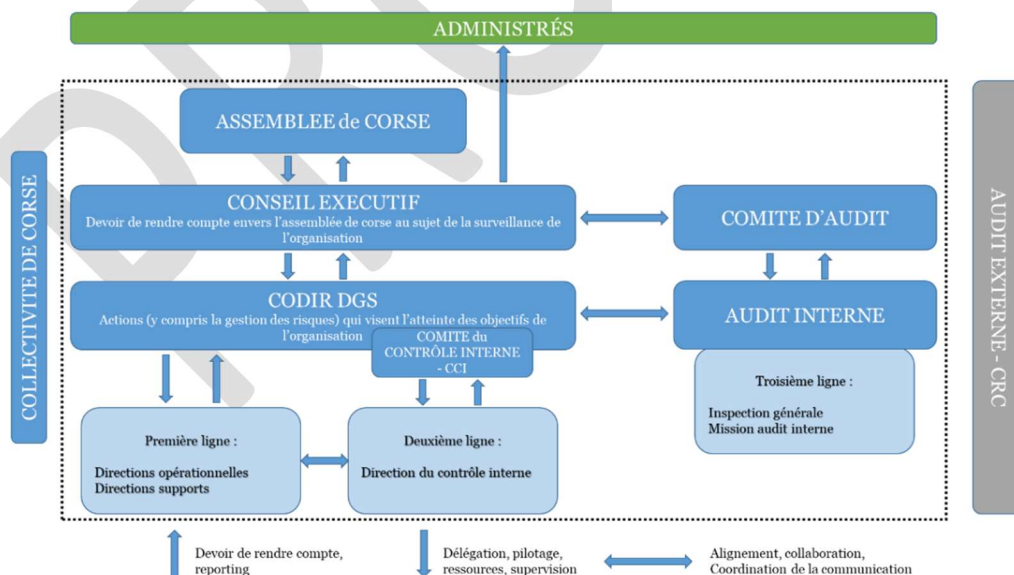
ADMINISTRÉS

COLLECTIVITE DE CORSE

ASSEMBLEE de CORSE

CONSEIL EXECUTIF
Devoir de rendre compte envers l'assemblée de corse au sujet de la surveillance de l'organisation

COMITE D'AUDIT

CODIR DGS
Actions (y compris la gestion des risques) qui visent l'atteinte des objectifs de l'organisation

COMITE du CONTRÔLE INTERNE - CCI

AUDIT INTERNE

Troisième ligne :

Inspection générale
Mission audit interne

Première ligne :

Directions opérationnelles
Directions supports

Deuxième ligne :

Direction du contrôle interne

AUDIT EXTERNE - CRC

Devoir de rendre compte, reporting

Délégation, pilotage, ressources, supervision

Alignement, collaboration, Coordination de la communication